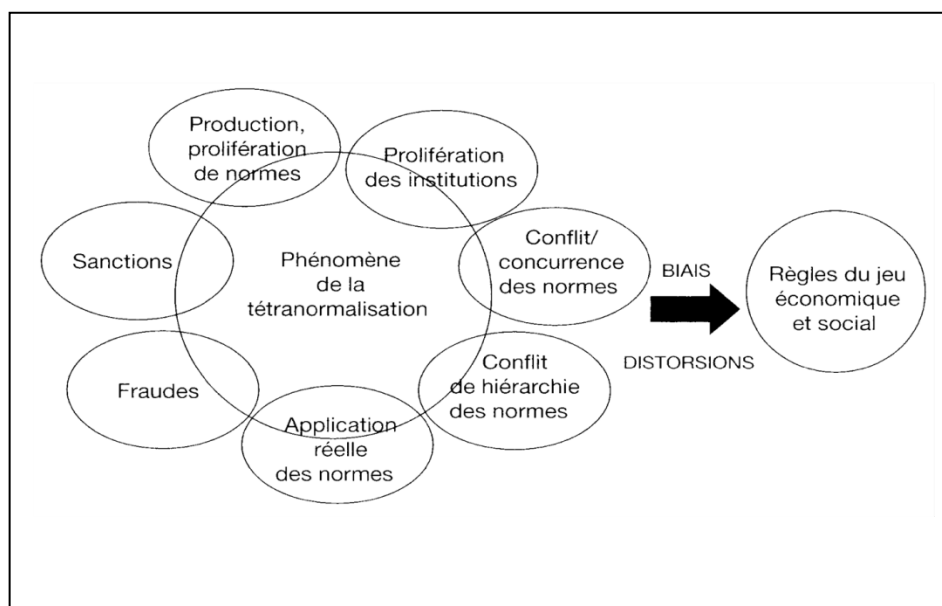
Production, prolifération de normes

Prolifération des institutions

Sanctions

Phénomène de la tétranormalisation

Conflit/ concurrence des normes

BIAIS

Règles du jeu économique et social

DISTORSIONS

Conflit de hiérarchie des normes

Fraudes

Application réelle des normes